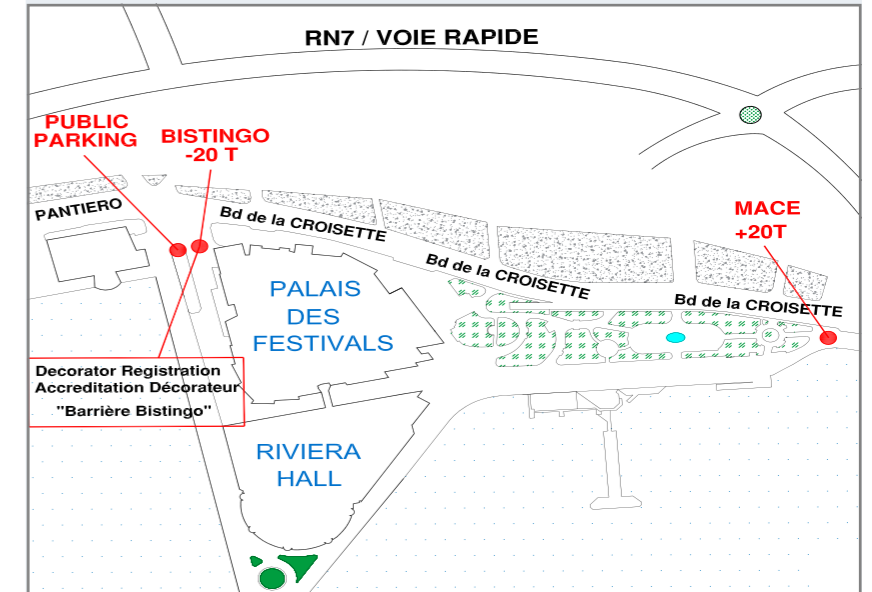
RN7 / VOIE RAPIDE

PUBLIC PARKING

BISTINGO -20 T

PANTIERO

Bd de la CROISETTE

Bd de la CROISETTE

Bd de la CROISETTE

MACE +20T

PALAIS DES FESTIVALS

Decorator Registration
Accreditation Décorateur
"Barrière Bistingo"

RIVIERA HALL